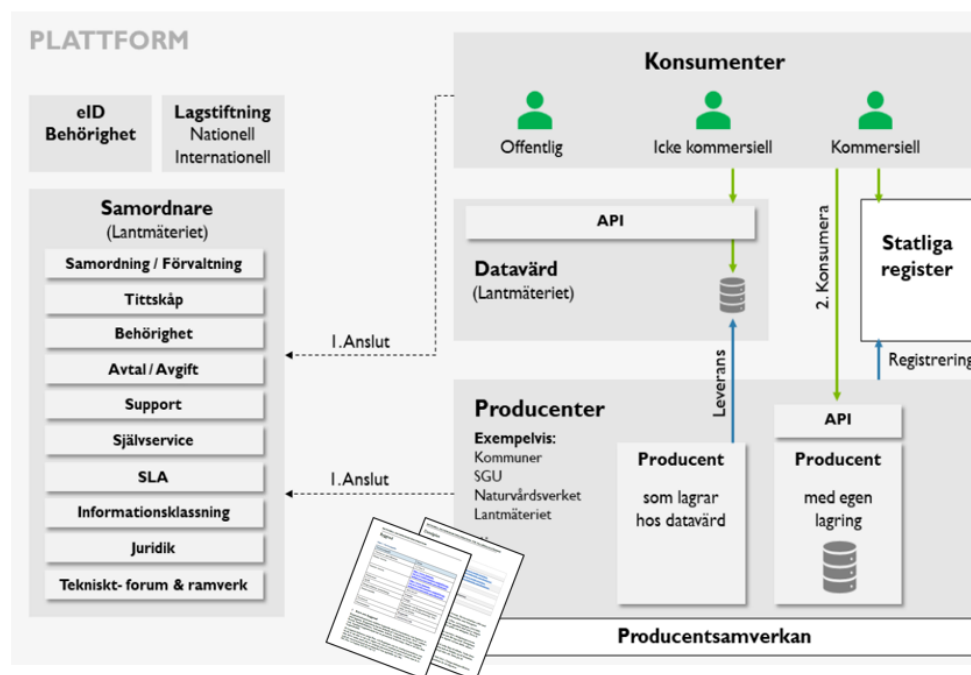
PLATTFORM

eID
Behörighet

Lagstiftning
Nationell
Internationell

Samordnare
(Lantmäteriet)

Samordning / Förvaltning
Tittskåp
Behörighet
Avtal / Avgift
Support
Självservice
SLA
Informationsklassning
Juridik
Tekniskt- forum & ramverk

Konsumenter

Offentlig
Icke kommersiell
Kommersiell

API

Datavärd
(Lantmäteriet)

1. Anslut

2. Konsumera

Statliga
register

Registrering

Leverans

Producenter

Exempelvis:
Kommuner
SGU
Naturvårdsverket
Lantmäteriet

1. Anslut

Producent
som lagrar
hos datavärd

API

Producent
med egen
lagring

Producentsamverkan